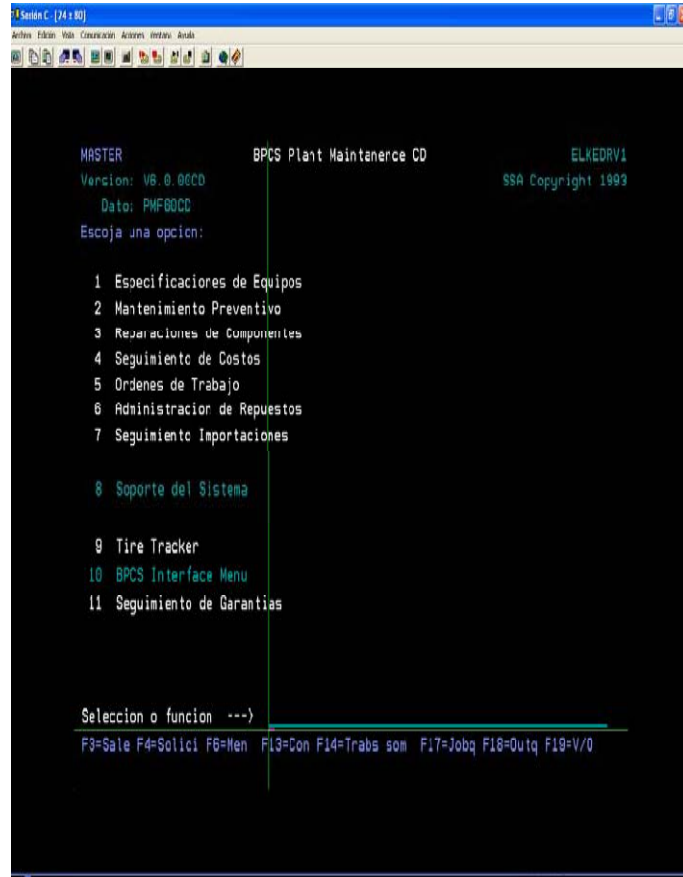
Sesión C - [24 x 80]
Archivo Edición Vista Comunicación Acciones Ventana Ayuda

MASTER BPCS Plant Maintanence CD ELKEDRV1
Version: V6.0.00CD SSA Copyright 1993
Dato: PMF80CD
Escoja una opcion:

1 Especificaciores de Equipos
2 Mantenimiento Preventivo
3 Reparaciones de Componentes
4 Seguimiento de Costos
5 Ordenes de Trabajo
6 Administracior de Repuestos
7 Seguimiento Importaciones

8 Soporte del Sistema

9 Tire Tracker
10 BPCS Interface Menu
11 Seguimiento de Garantias

Seleccion o funcion --->
F3=Sale F4=Solici F6=Men F13=Con F14=Trabs som F17=Jobq F18=Outq F19=V/O